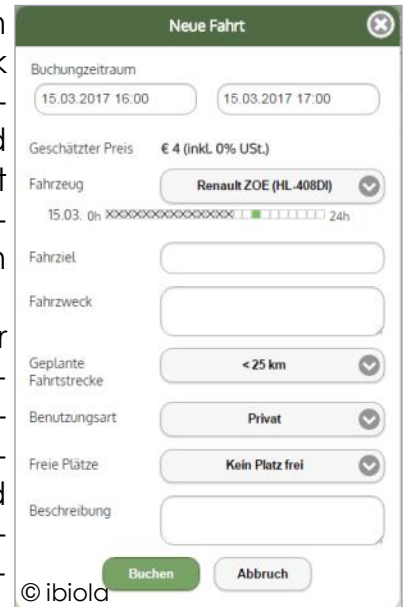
Neue Fahrt

Buchungszeitraum

15.03.2017 16:00

15.03.2017 17:00

Geschätzter Preis € 4 (inkl. 0% USt.)

Fahrzeug

Renault ZOE (HL-408DI)

15.03. 0h 24h

Fahrziel

Fahrzweck

Geplante Fahrtstrecke

< 25 km

Benutzungsart

Privat

Freie Plätze

Kein Platz frei

Beschreibung

Buchen

Abbruch

© ibiola